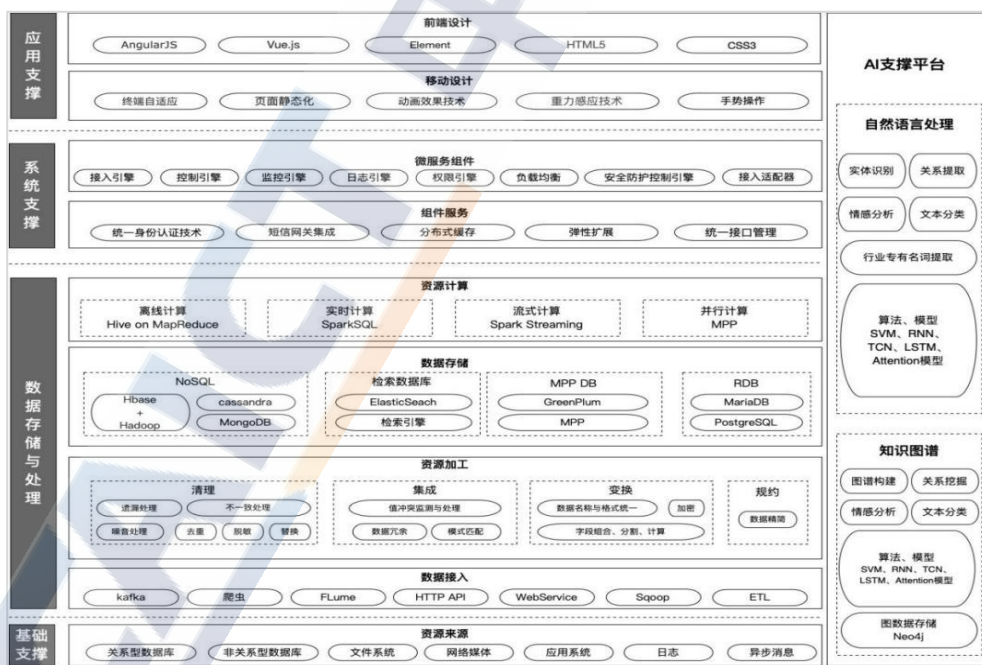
应用支撑

前端设计
AngularJS
Vue.js
Element
HTML5
CSS3

移动设计
终端自适应
页面静态化
动画效果技术
重力感应技术
手势操作

系统支撑

微服务组件
接入引擎
控制引擎
监控引擎
日志引擎
权限引擎
负载均衡
安全防护控制引擎
接入适配器

组件服务
统一身份认证技术
短信网关集成
分布式缓存
弹性扩展
统一接口管理

数据存储与处理

资源计算
离线计算 Hive on MapReduce
实时计算 SparkSQL
流式计算 Spark Streaming
并行计算 MPP

数据存储
NoSQL
Hbase + Hadoop
cassandra
MongoDB
检索数据库
ElasticSeach
检索引擎
MPP DB
GreenPlum
MPP
RDB
MariaDB
PostgreSQL

资源加工
清理
遗漏处理
不一致处理
噪音处理
去重
脱敏
替换
集成
值冲突监测与处理
数据冗余
模式匹配
变换
数据名称与格式统一
加密
字段组合、分割、计算
规约
数据精简

数据接入
kafka
爬虫
FLume
HTTP API
WebService
Sqoop
ETL

基础支撑

资源来源
关系型数据库
非关系型数据库
文件系统
网络媒体
应用系统
日志
异步消息

AI支撑平台

自然语言处理
实体识别
关系提取
情感分析
文本分类
行业专有名词提取
算法、模型 SVM、RNN、TCN、LSTM、Attention模型

知识图谱
图谱构建
关系挖掘
情感分析
文本分类
算法、模型 SVM、RNN、TCN、LSTM、Attention模型
图数据存储 Neo4j